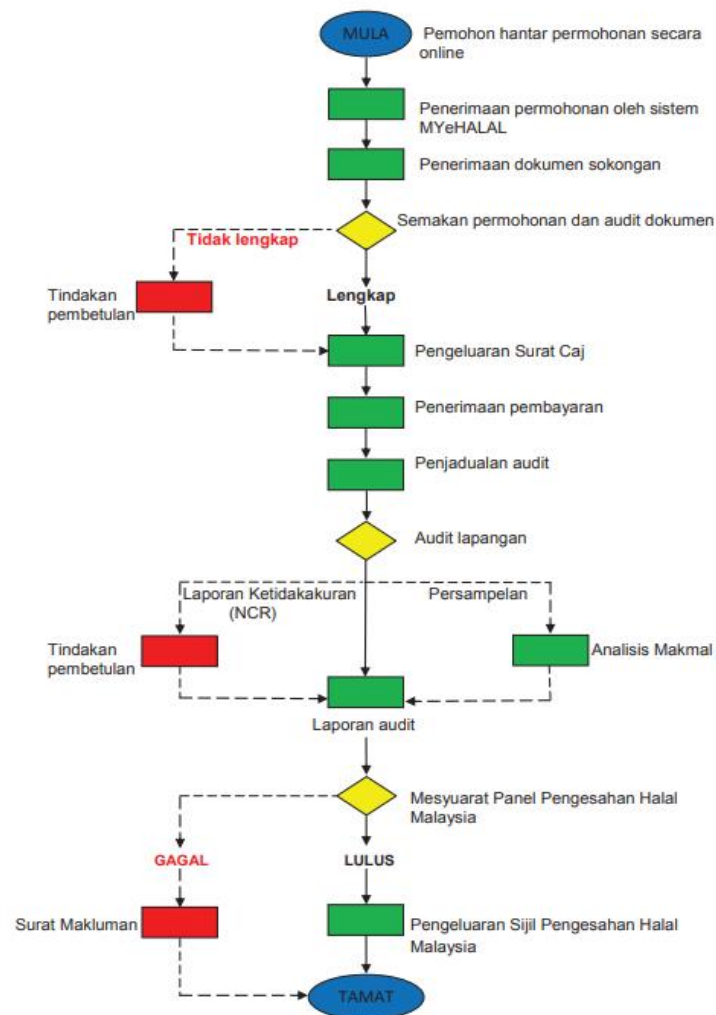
MULA
Pemohon hantar permohonan secara online

Penerimaan permohonan oleh sistem MYeHALAL

Penerimaan dokumen sokongan

Semakan permohonan dan audit dokumen

Tidak lengkap

Tindakan pembetulan

Lengkap

Pengeluaran Surat Caj

Penerimaan pembayaran

Penjadualan audit

Audit lapangan

Laporan Ketidakakuran (NCR)

Persampelan

Tindakan pembetulan

Analisis Makmal

Laporan audit

Mesyuarat Panel Pengesahan Halal Malaysia

GAGAL

LULUS

Surat Makluman

Pengeluaran Sijil Pengesahan Halal Malaysia

TAMAT